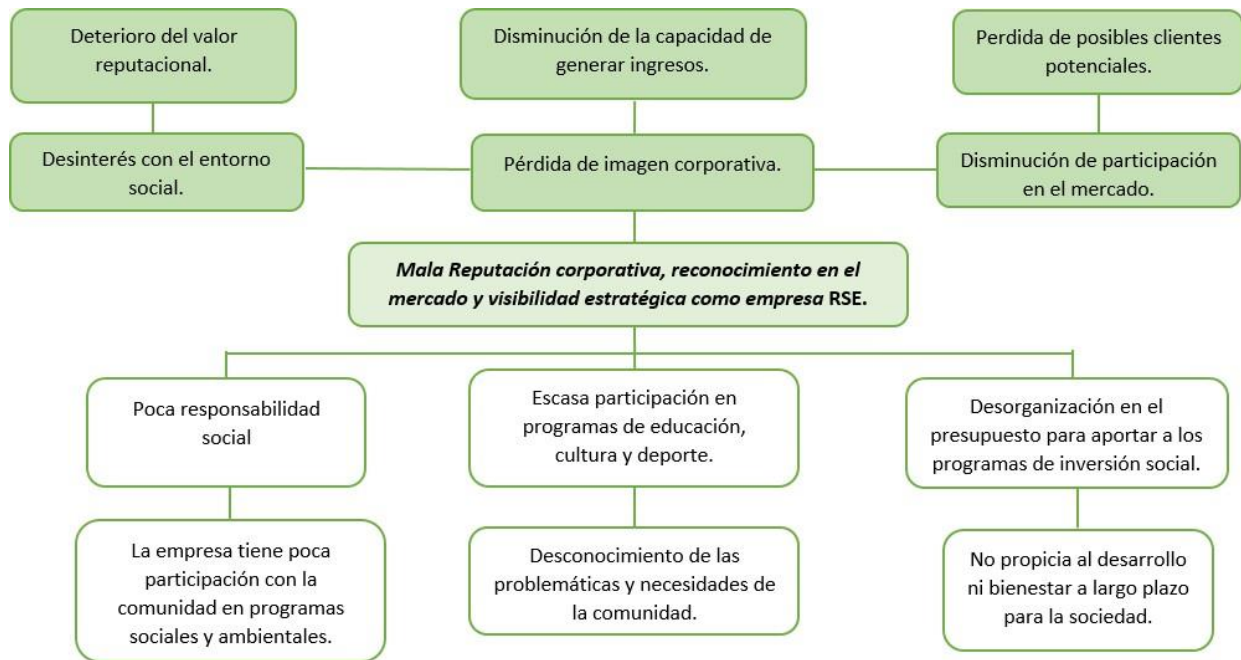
Deterioro del valor reputacional.

Disminución de la capacidad de generar ingresos.

Perdida de posibles clientes potenciales.

Desinterés con el entorno social.

Pérdida de imagen corporativa.

Disminución de participación en el mercado.

*Mala Reputación corporativa, reconocimiento en el mercado y visibilidad estratégica como empresa* RSE.

Poca responsabilidad social

Escasa participación en programas de educación, cultura y deporte.

Desorganización en el presupuesto para aportar a los programas de inversión social.

La empresa tiene poca participación con la comunidad en programas sociales y ambientales.

Desconocimiento de las problemáticas y necesidades de la comunidad.

No propicia al desarrollo ni bienestar a largo plazo para la sociedad.